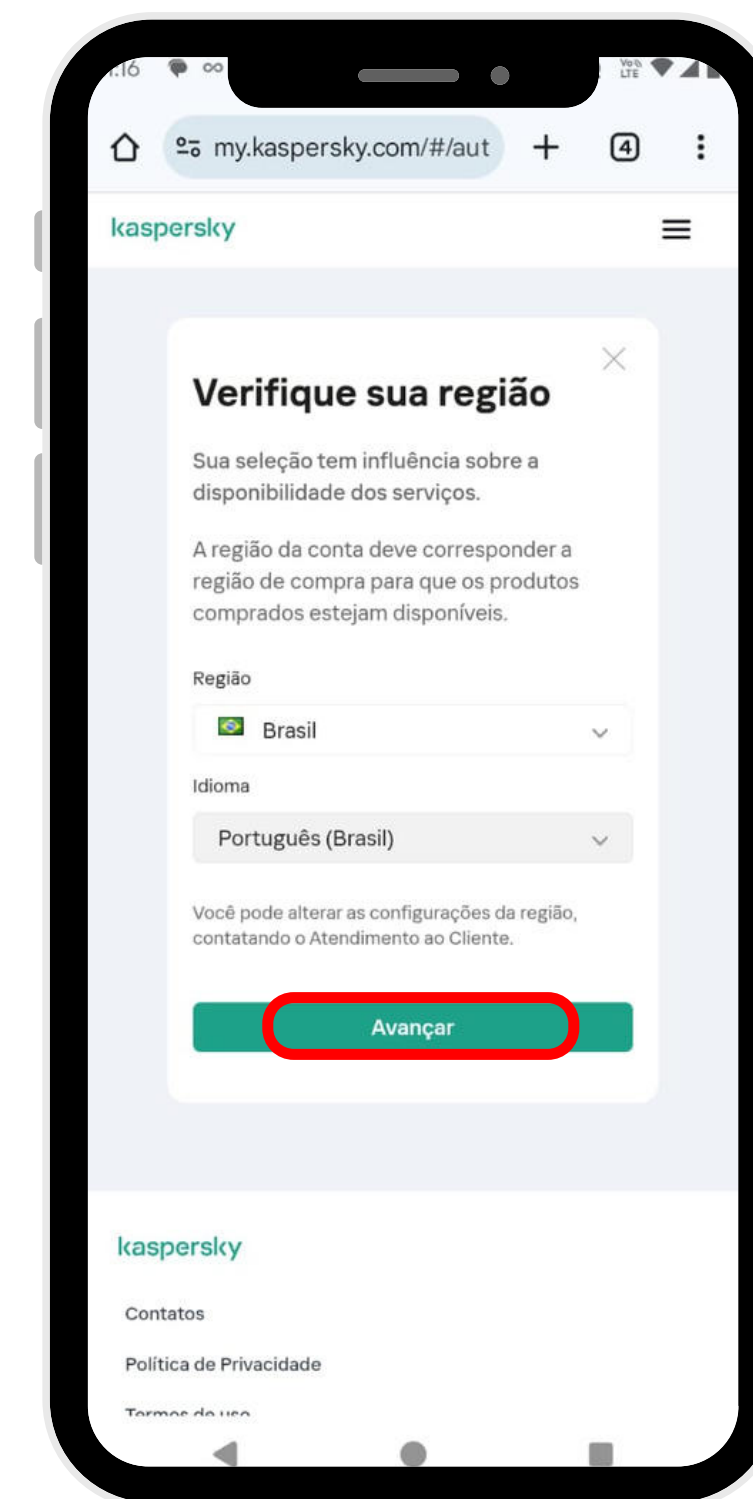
1:16

my.kaspersky.com/#/aut

4

kaspersky

Verifique sua região

Sua seleção tem influência sobre a disponibilidade dos serviços.

A região da conta deve corresponder a região de compra para que os produtos comprados estejam disponíveis.

Região

Brasil

Idioma

Português (Brasil)

Você pode alterar as configurações da região, contatando o Atendimento ao Cliente.

Avançar

kaspersky

Contatos

Política de Privacidade

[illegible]